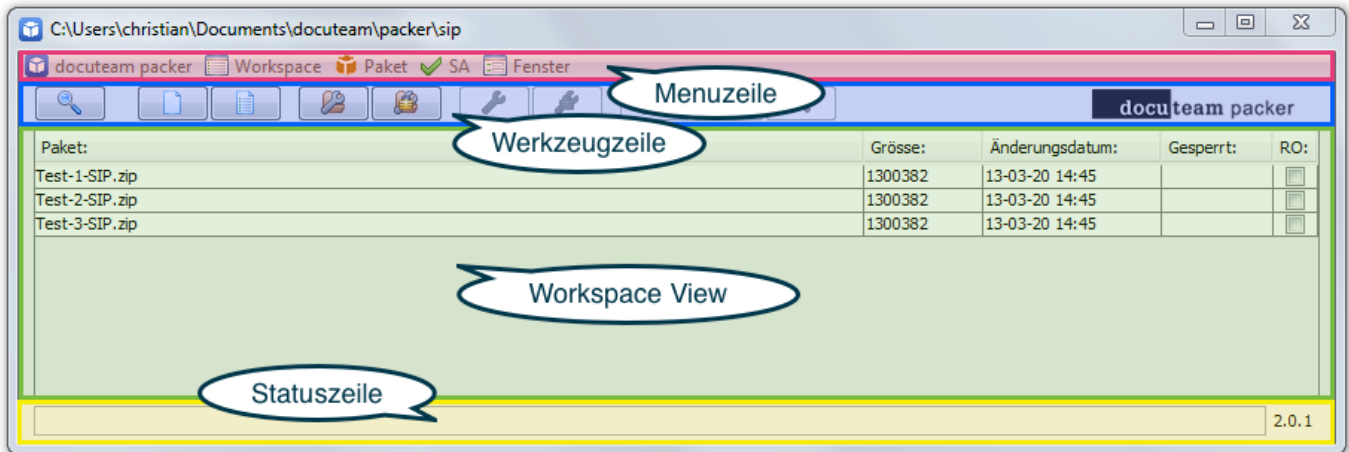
C:\Users\christian\Documents\docuteam\packer\sip

docuteam packer Workspace Paket SA Fenster

Menuzeile

docuteam packer

Werkzeugzeile

| Paket: | Grösse: | Änderungsdatum: | Gesperrt: | RO: |
|---|---|---|---|---|
| Test-1-SIP.zip | 1300382 | 13-03-20 14:45 | | |
| Test-2-SIP.zip | 1300382 | 13-03-20 14:45 | | |
| Test-3-SIP.zip | 1300382 | 13-03-20 14:45 | | |

Workspace View

Statuszeile

2.0.1